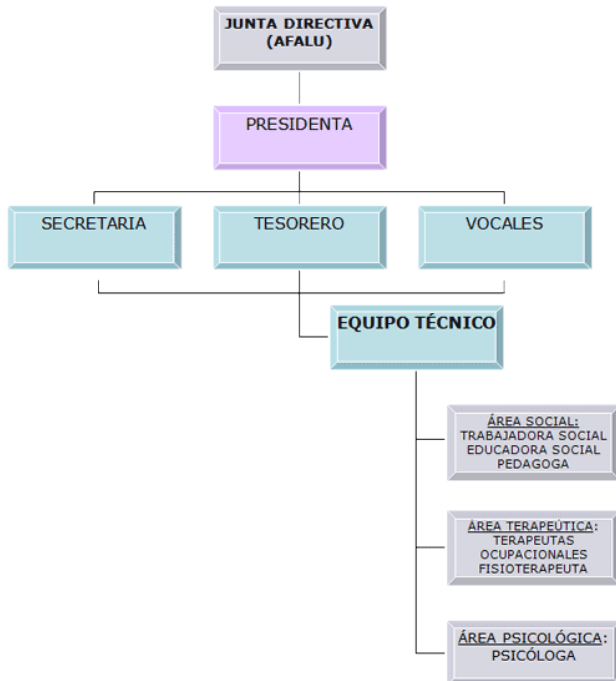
JUNTA DIRECTIVA (AFALU)

PRESIDENTA

SECRETARIA

TESORERO

VOCALES

EQUIPO TÉCNICO

ÁREA SOCIAL:
TRABAJADORA SOCIAL
EDUCADORA SOCIAL
PEDAGOGA

ÁREA TERAPEÚTICA:
TERAPEUTAS OCUPACIONALES
FISIOTERAPEUTA

ÁREA PSICOLÓGICA:
PSICÓLOGA